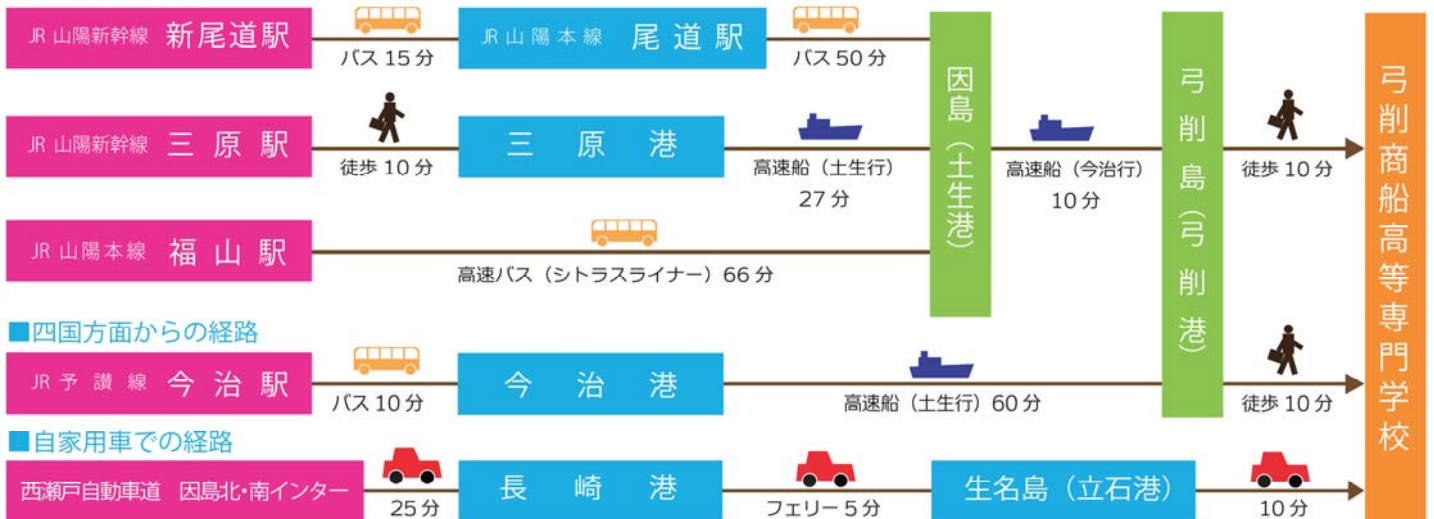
JR 山陽新幹線 新尾道駅
バス 15 分
JR 山陽本線 尾道駅
バス 50 分
JR 山陽新幹線 三原駅
徒歩 10 分
三原港
高速船（土生行）27 分
JR 山陽本線 福山駅
高速バス（シトラスライナー）66 分
因島（土生港）
高速船（今治行）10 分
弓削島（弓削港）
徒歩 10 分
弓削商船高等専門学校

■四国方面からの経路
JR 予讃線 今治駅
バス 10 分
今治港
高速船（土生行）60 分
徒歩 10 分

■自家用車での経路
西瀬戸自動車道 因島北・南インター
25 分
長崎港
フェリー 5 分
生名島（立石港）
10 分